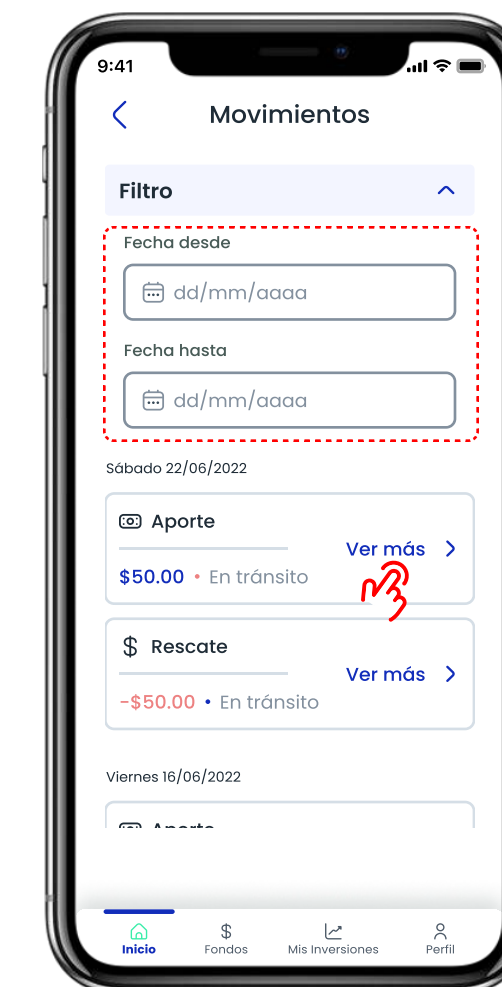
9:41

Movimientos

Filtro

Fecha desde

dd/mm/aaaa

Fecha hasta

dd/mm/aaaa

Sábado 22/06/2022

Aporte

Ver más

$50.00 • En tránsito

$ Rescate

Ver más

-$50.00 • En tránsito

Viernes 16/06/2022

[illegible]

Inicio

$ Fondos

Mis Inversiones

Perfil